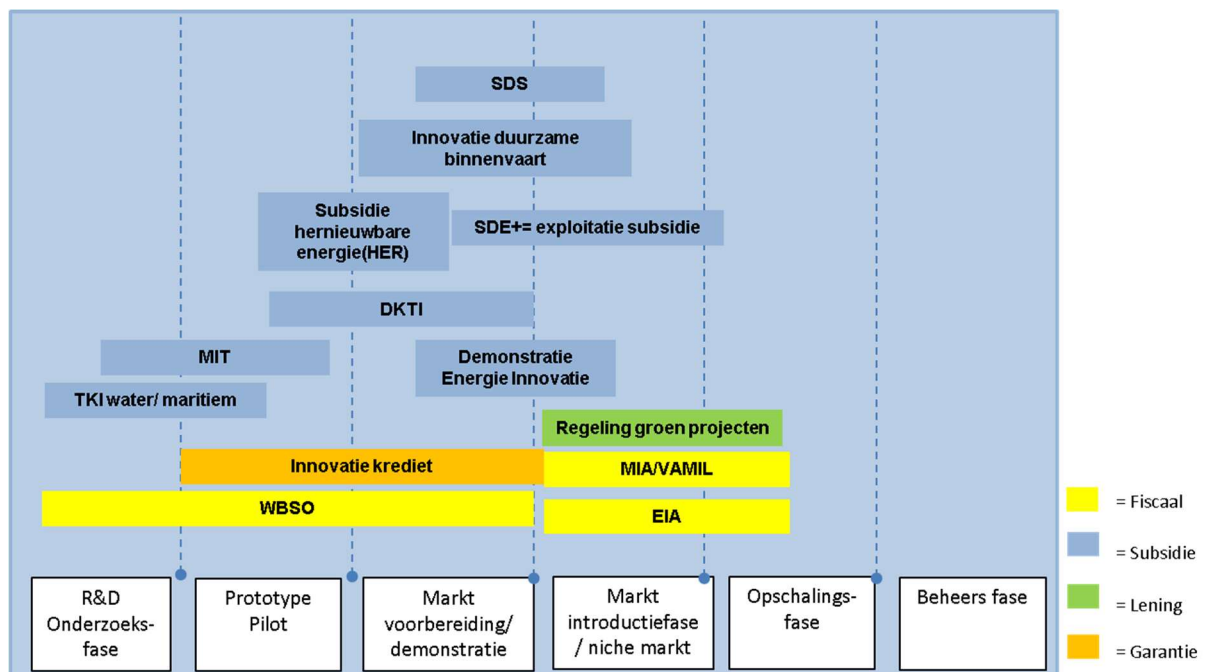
SDS

Innovatie duurzame binnenvaart

Subsidie hernieuwbare energie(HER)

SDE+= exploitatie subsidie

DKTI

MIT

Demonstratie Energie Innovatie

TKI water/ maritiem

Regeling groen projecten

Innovatie krediet

MIA/VAMIL

WBSO

EIA

= Fiscaal

= Subsidie

= Lening

= Garantie

R&D Onderzoeks-fase

Prototype Pilot

Markt voorbereiding/ demonstratie

Markt introductiefase / niche markt

Opschalings-fase

Beheers fase